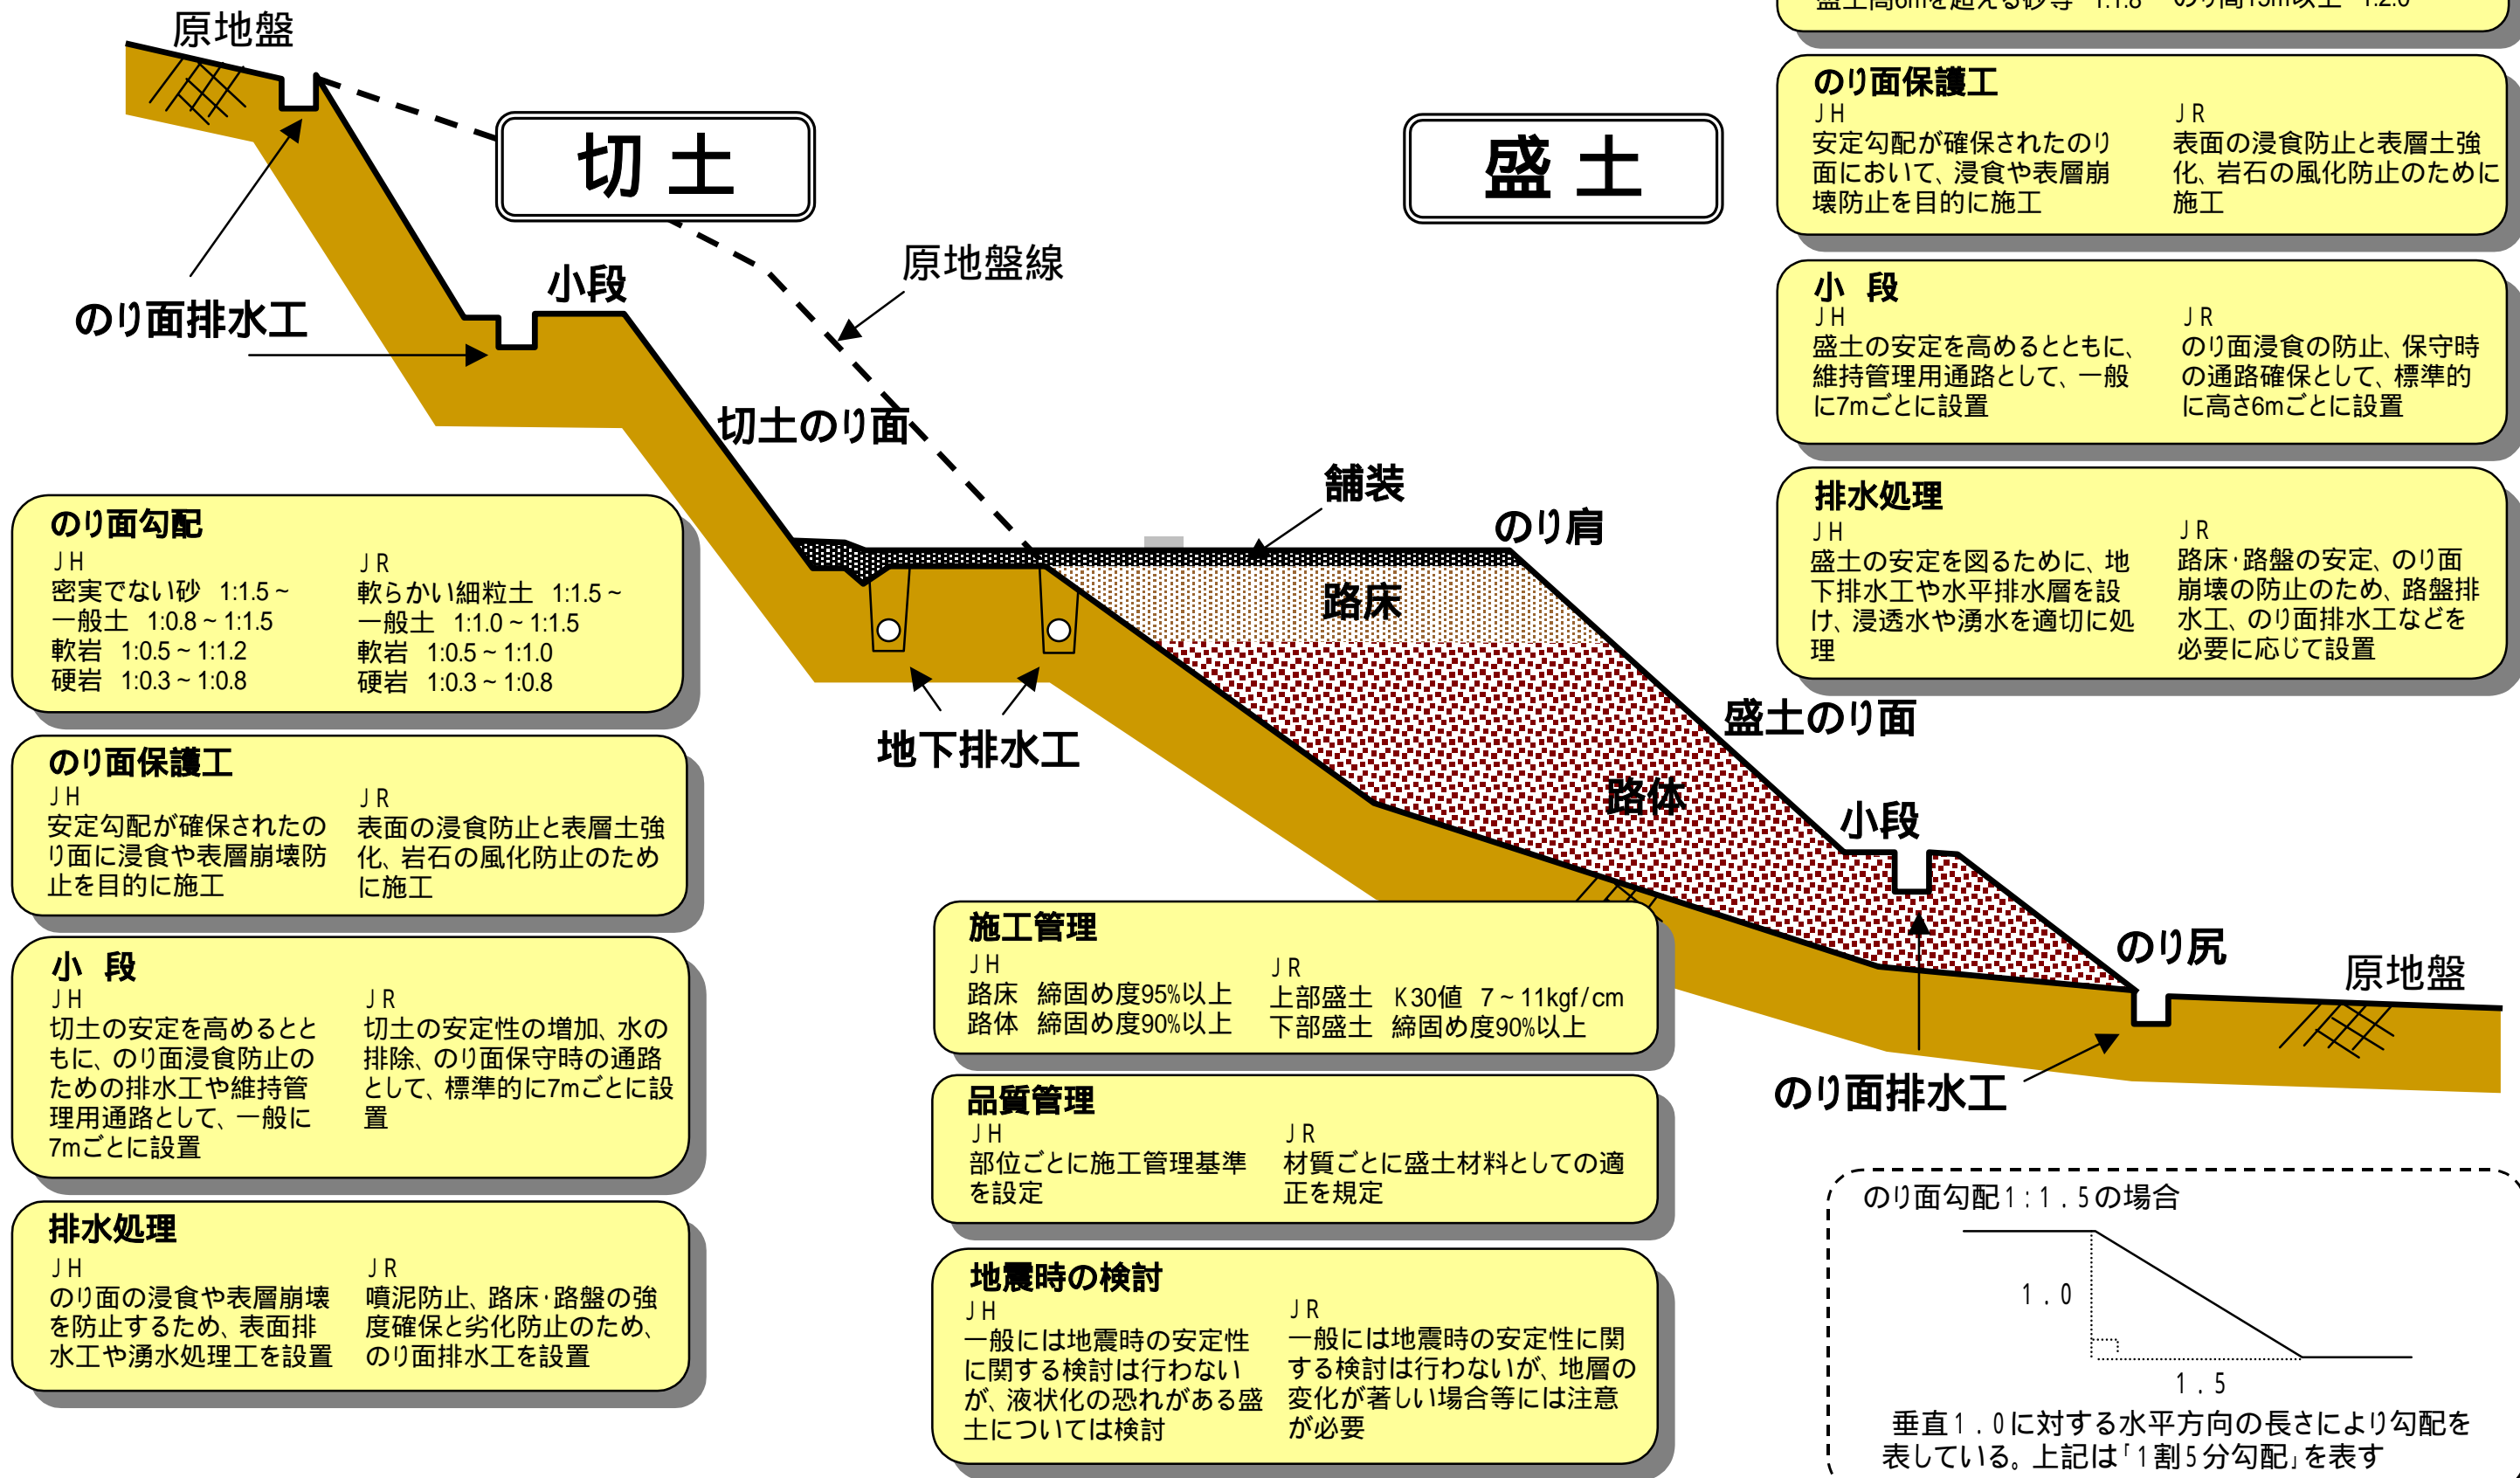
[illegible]

原地盤

切 土

盛 土

のり面排水工

小段

原地盤線

切土のり面

舗装

のり肩

路床

路体

盛土のり面

小段

のり尻

原地盤

地下排水工

のり面排水工

のり面保護工
ＪＨ
安定勾配が確保されたのり面において、浸食や表層崩壊防止を目的に施工
ＪＲ
表面の浸食防止と表層土強化、岩石の風化防止のために施工

小 段
ＪＨ
盛土の安定を高めるとともに、維持管理用通路として、一般に7mごとに設置
ＪＲ
のり面浸食の防止、保守時の通路確保として、標準的に高さ6mごとに設置

排水処理
ＪＨ
盛土の安定を図るために、地下排水工や水平排水層を設け、浸透水や湧水を適切に処理
ＪＲ
路床･路盤の安定、のり面崩壊の防止のため、路盤排水工、のり面排水工などを必要に応じて設置

のり面勾配
ＪＨ
密実でない砂　1:1.5～
一般土　1:0.8～1:1.5
軟岩　1:0.5～1:1.2
硬岩　1:0.3～1:0.8
ＪＲ
軟らかい細粒土　1:1.5～
一般土　1:1.0～1:1.5
軟岩　1:0.5～1:1.0
硬岩　1:0.3～1:0.8

のり面保護工
ＪＨ
安定勾配が確保されたのり面に浸食や表層崩壊防止を目的に施工
ＪＲ
表面の浸食防止と表層土強化、岩石の風化防止のために施工

小 段
ＪＨ
切土の安定を高めるとともに、のり面浸食防止のための排水工や維持管理用通路として、一般に7mごとに設置
ＪＲ
切土の安定性の増加、水の排除、のり面保守時の通路として、標準的に7mごとに設置

排水処理
ＪＨ
のり面の浸食や表層崩壊を防止するため、表面排水工や湧水処理工を設置
ＪＲ
噴泥防止、路床･路盤の強度確保と劣化防止のため、のり面排水工を設置

施工管理
ＪＨ
路床　締固め度95%以上
路体　締固め度90%以上
ＪＲ
上部盛土　Ｋ30値　7～11kgf/cm
下部盛土　締固め度90%以上

品質管理
ＪＨ
部位ごとに施工管理基準を設定
ＪＲ
材質ごとに盛土材料としての適正を規定

地震時の検討
ＪＨ
一般には地震時の安定性に関する検討は行わないが、液状化の恐れがある盛土については検討
ＪＲ
一般には地震時の安定性に関する検討は行わないが、地層の変化が著しい場合等には注意が必要

のり面勾配1：1．5の場合
1．0
1．5
垂直1．0に対する水平方向の長さにより勾配を表している。上記は「1割5分勾配」を表す